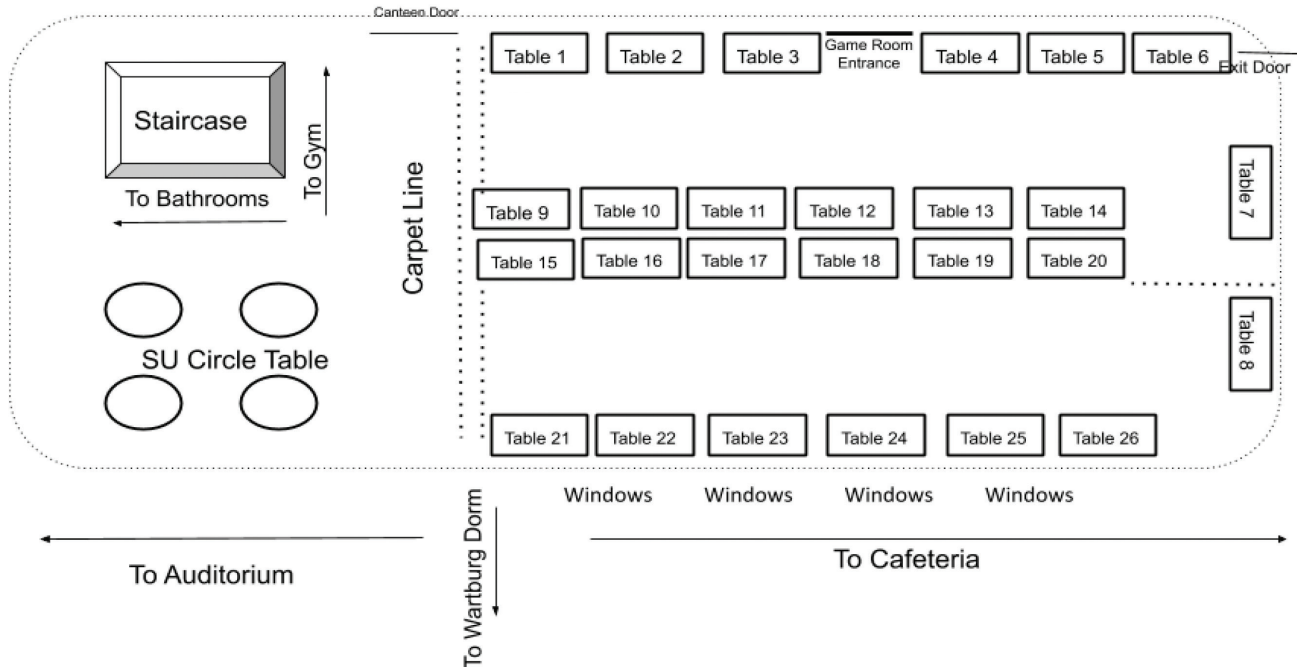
Canteen Door

Table 1 Table 2 Table 3 Game Room Entrance Table 4 Table 5 Table 6 Exit Door

Staircase

To Gym

To Bathrooms

Carpet Line

Table 9 Table 10 Table 11 Table 12 Table 13 Table 14

Table 7

Table 15 Table 16 Table 17 Table 18 Table 19 Table 20

SU Circle Table

Table 8

Table 21 Table 22 Table 23 Table 24 Table 25 Table 26

Windows Windows Windows Windows

To Auditorium

To Wartburg Dorm

To Cafeteria